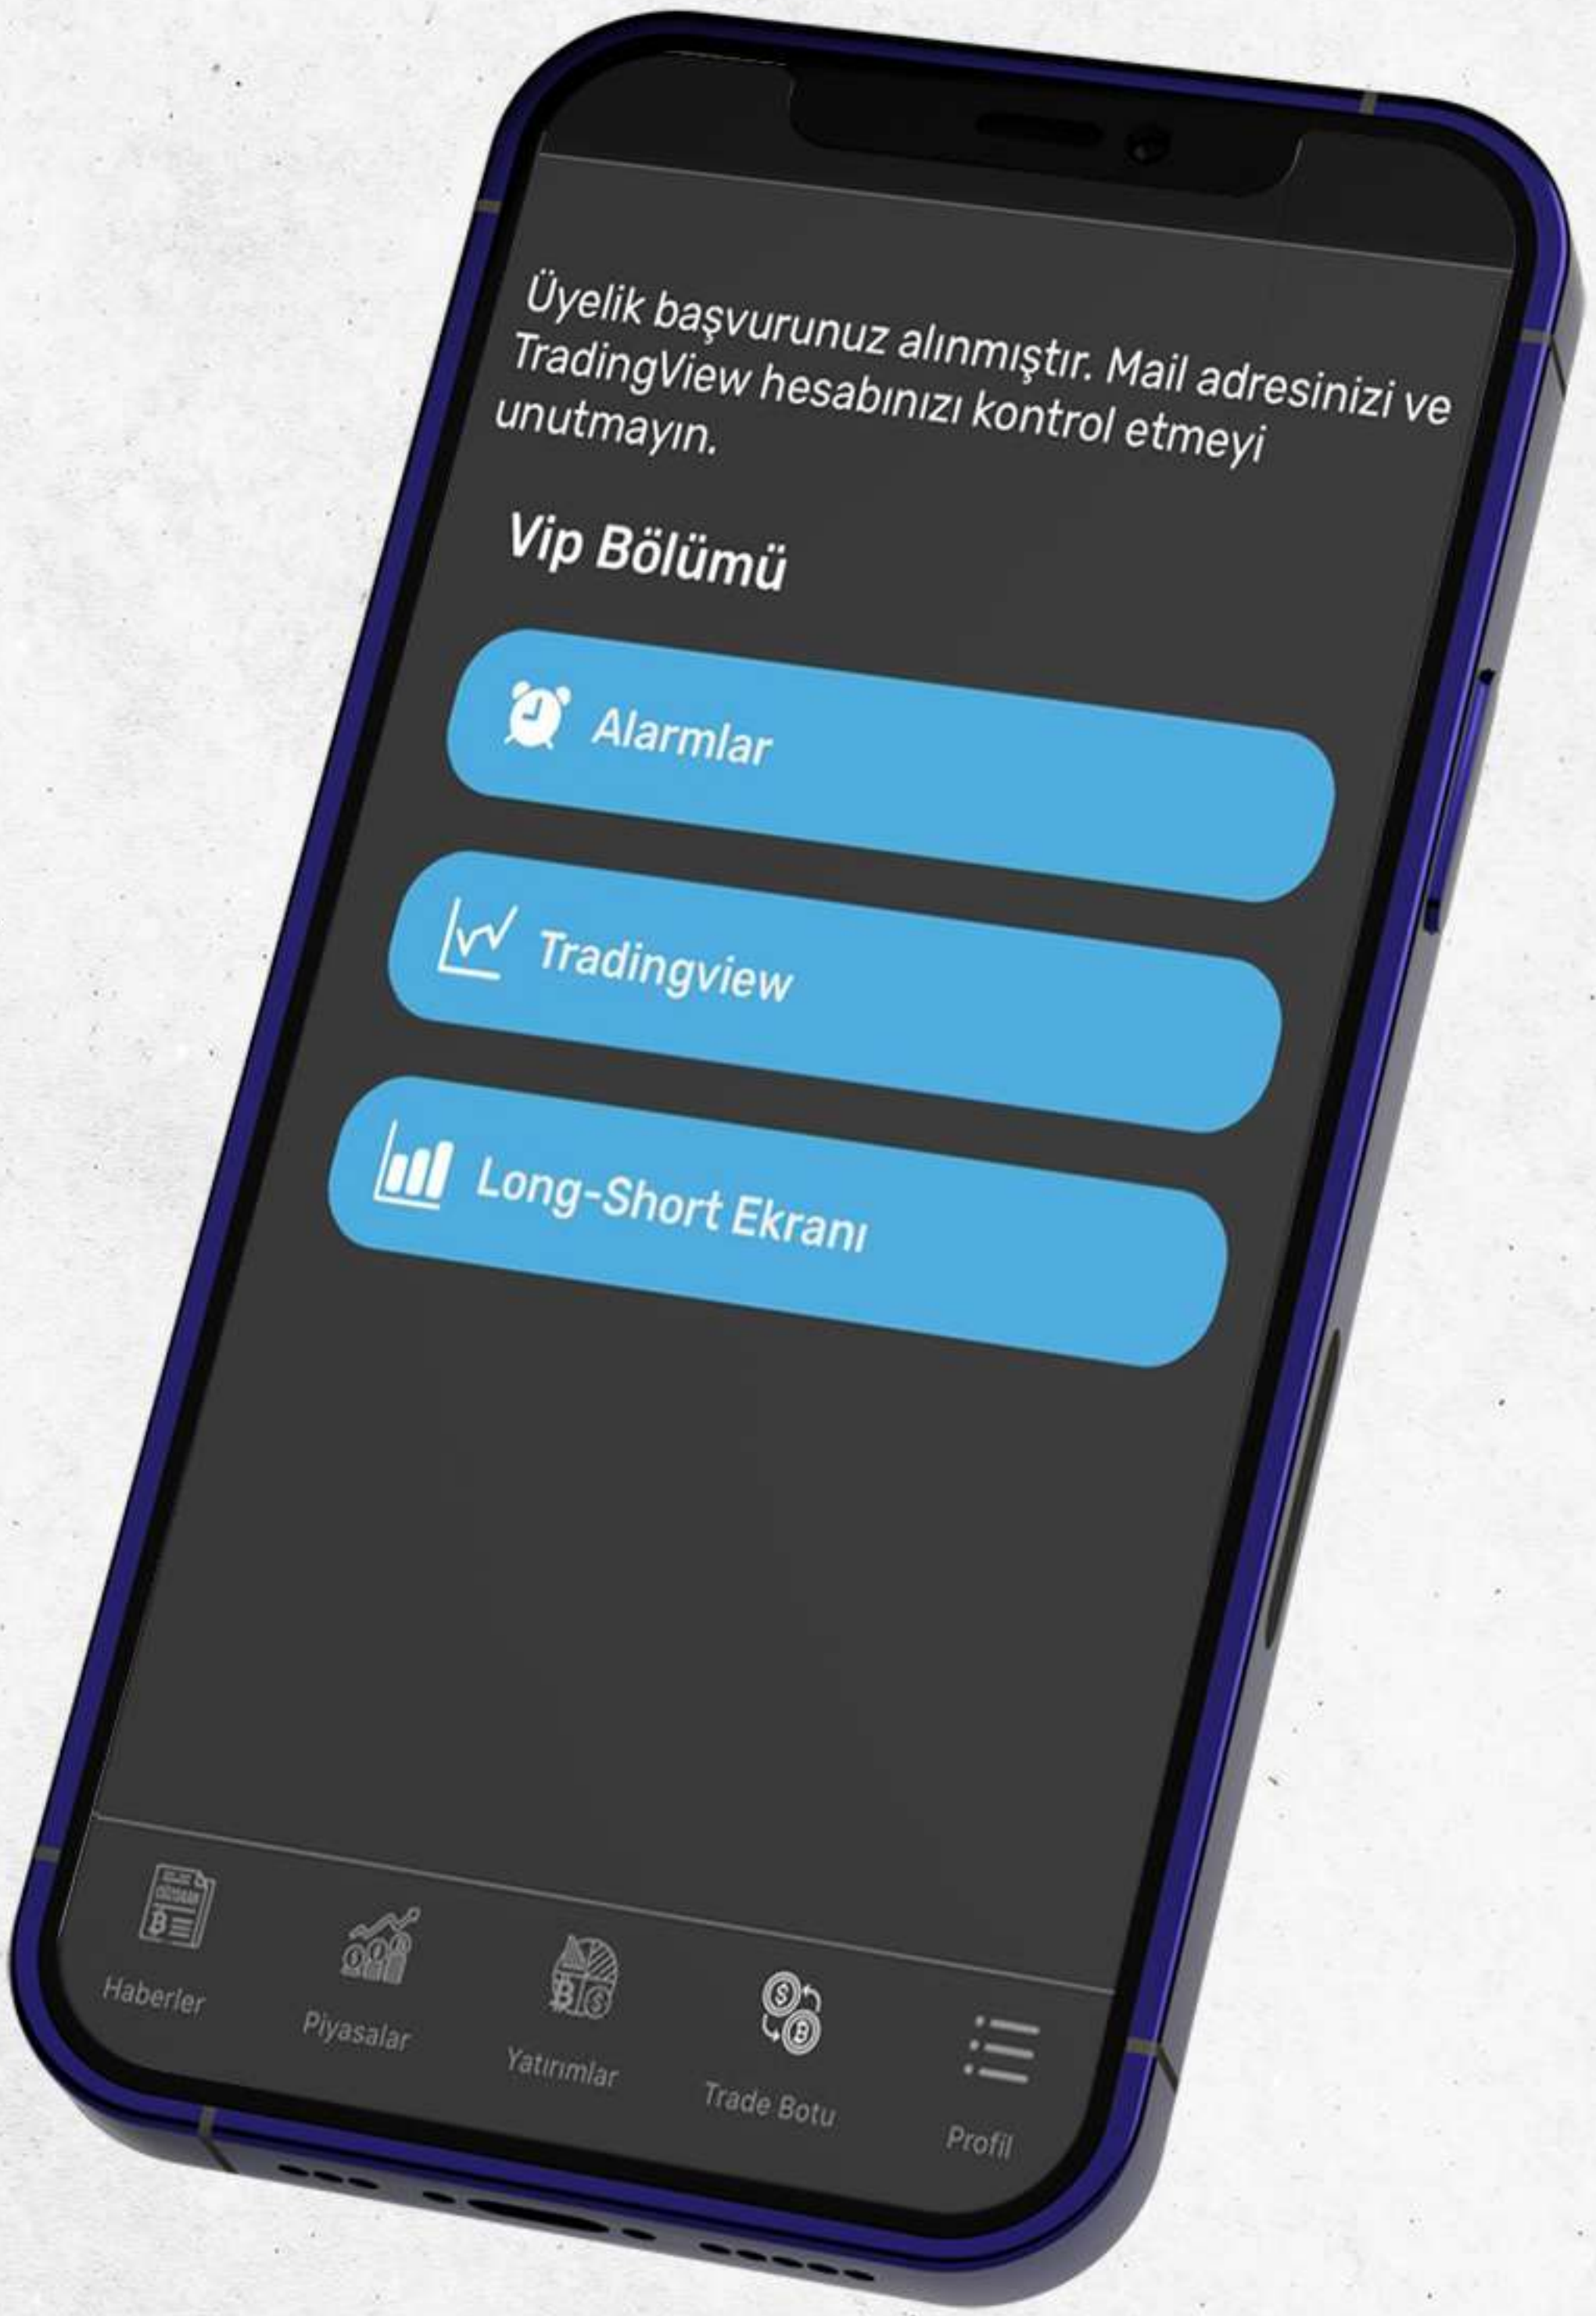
Üyelik başvurunuz alınmıştır. Mail adresinizi ve TradingView hesabınızı kontrol etmeyi unutmayın.

Vip Bölümü

Alarmlar

Tradingview

Long-Short Ekranı

Haberler

Piyasalar

Yatırımlar

Trade Botu

Profil